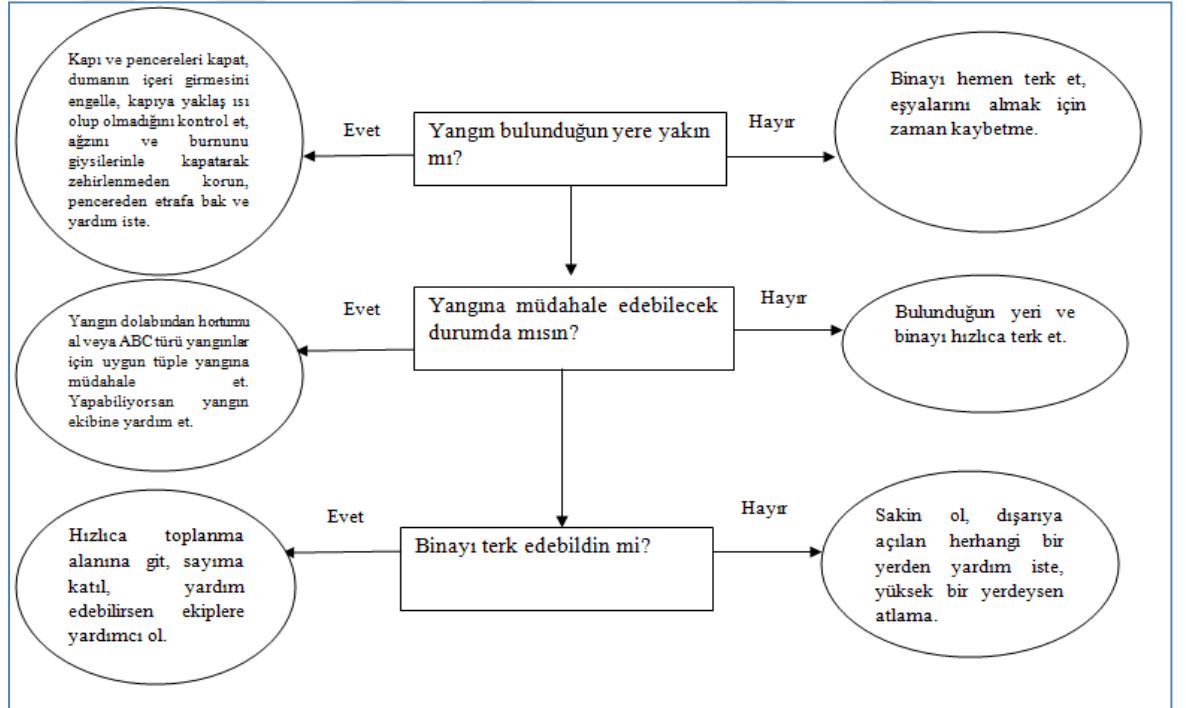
Kapı ve pencereleri kapat, dumanın içeri girmesini engelle, kapıya yaklaş ısı olup olmadığını kontrol et, ağzını ve burnunu giysilerinle kapatarak zehirlenmeden korun, pencereden etrafa bak ve yardım iste.

Evet

Yangın bulunduğun yere yakın mı?

Hayır

Binayı hemen terk et, eşyalarını almak için zaman kaybetme.

Yangın dolabından hortumu al veya ABC türü yangınlar için uygun tüple yangına müdahale et. Yapabiliyorsan yangın ekibine yardım et.

Evet

Yangına müdahale edebilecek durumda mısın?

Hayır

Bulunduğun yeri ve binayı hızlıca terk et.

Hızlıca toplanma alanına git, sayıma katıl, yardım edebilirsen ekiplere yardımcı ol.

Evet

Binayı terk edebildin mi?

Hayır

Sakin ol, dışarıya açılan herhangi bir yerden yardım iste, yüksek bir yerdeysen atlama.